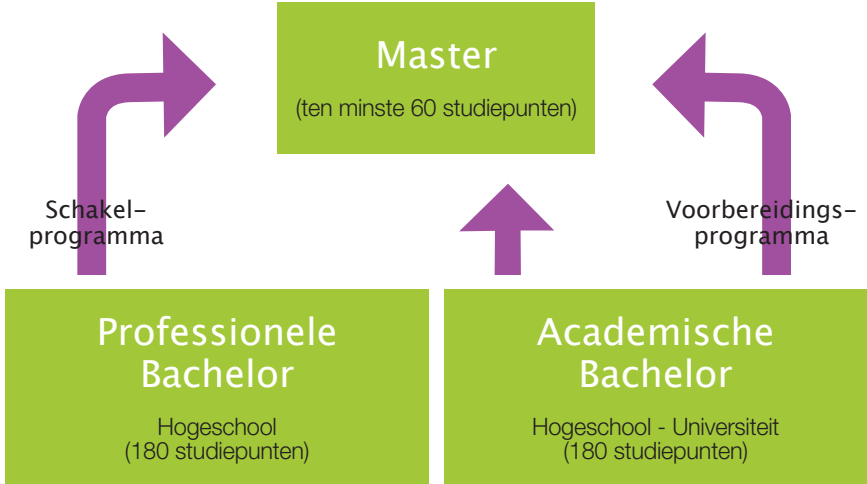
Master

(ten minste 60 studiepunten)

Schakel-
programma

Voorbereidings-
programma

Professionele Bachelor

Hogeschool
(180 studiepunten)

Academische Bachelor

Hogeschool - Universiteit
(180 studiepunten)